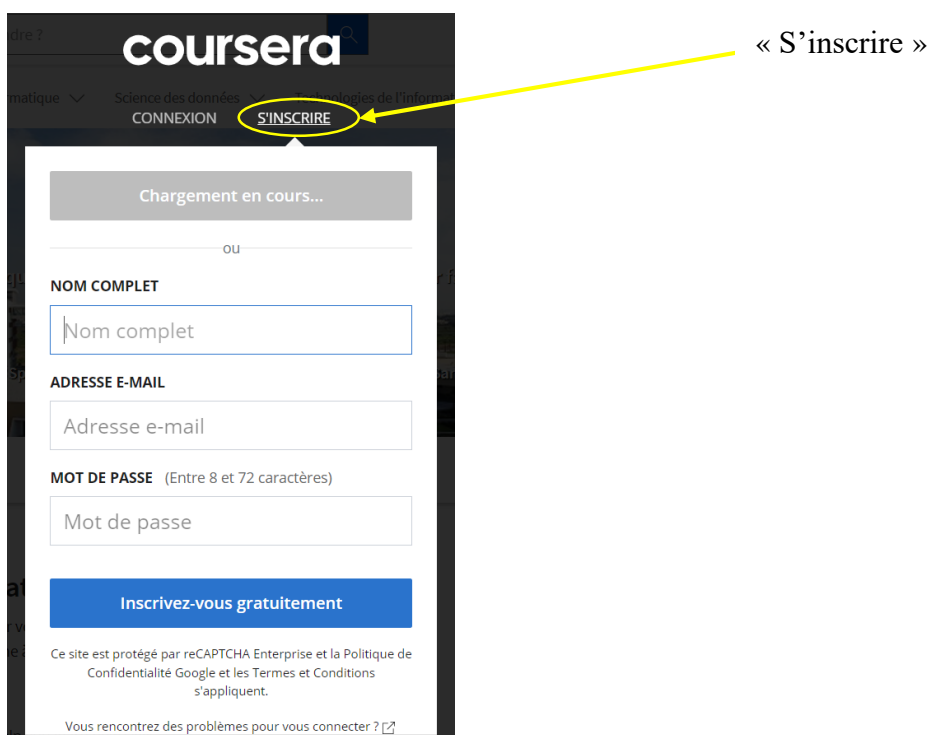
dre ?

coursera

« S'inscrire »

matique Science des données Technologies de l'informat

CONNEXION S'INSCRIRE

Chargement en cours...

ou

NOM COMPLET

Nom complet

ADRESSE E-MAIL

Adresse e-mail

MOT DE PASSE (Entre 8 et 72 caractères)

Mot de passe

Inscrivez-vous gratuitement

Ce site est protégé par reCAPTCHA Enterprise et la Politique de Confidentialité Google et les Termes et Conditions s'appliquent.

Vous rencontrez des problèmes pour vous connecter ?